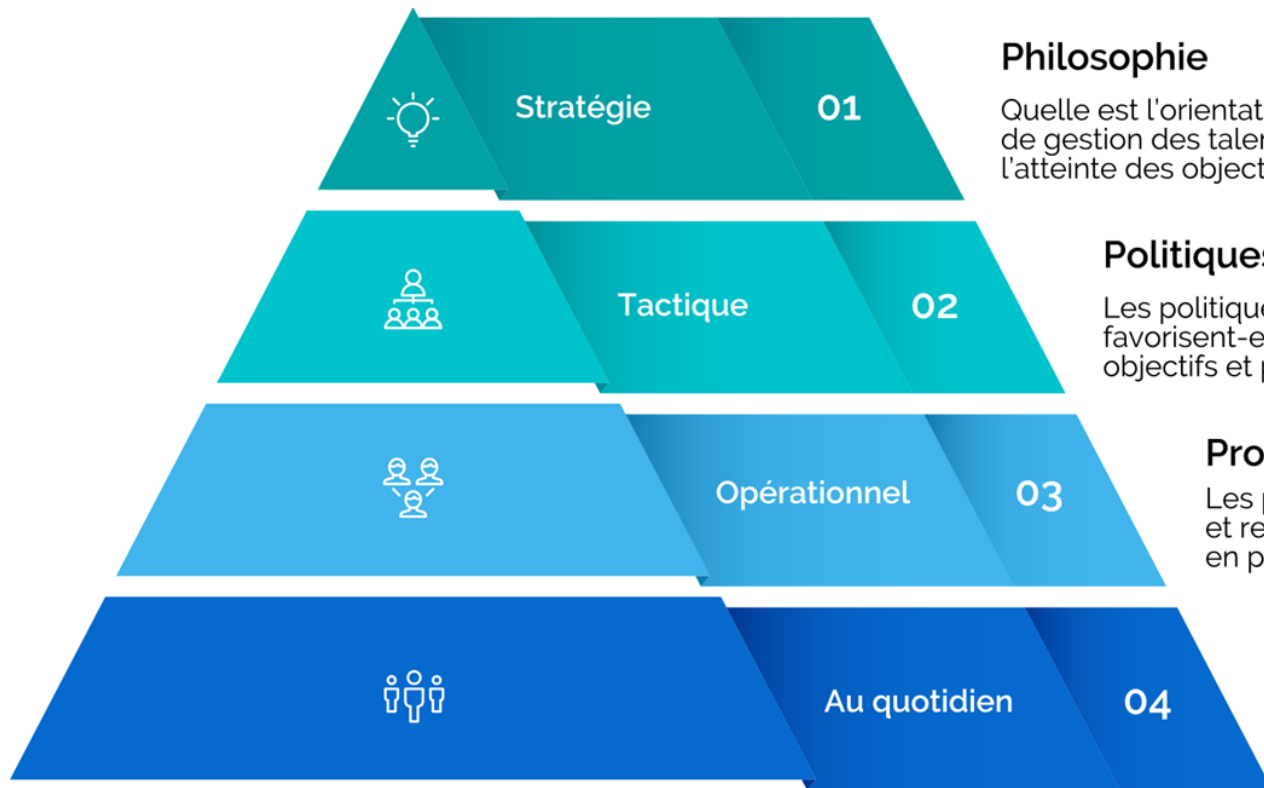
Stratégie
01

Philosophie

Quelle est l'orientat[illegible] de gestion des taler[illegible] l'atteinte des object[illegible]

Tactique
02

Politiques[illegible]

Les politique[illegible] favorisent-e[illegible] objectifs et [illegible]

Opérationnel
03

Pro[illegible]

Les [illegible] et re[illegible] en p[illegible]

Au quotidien
04